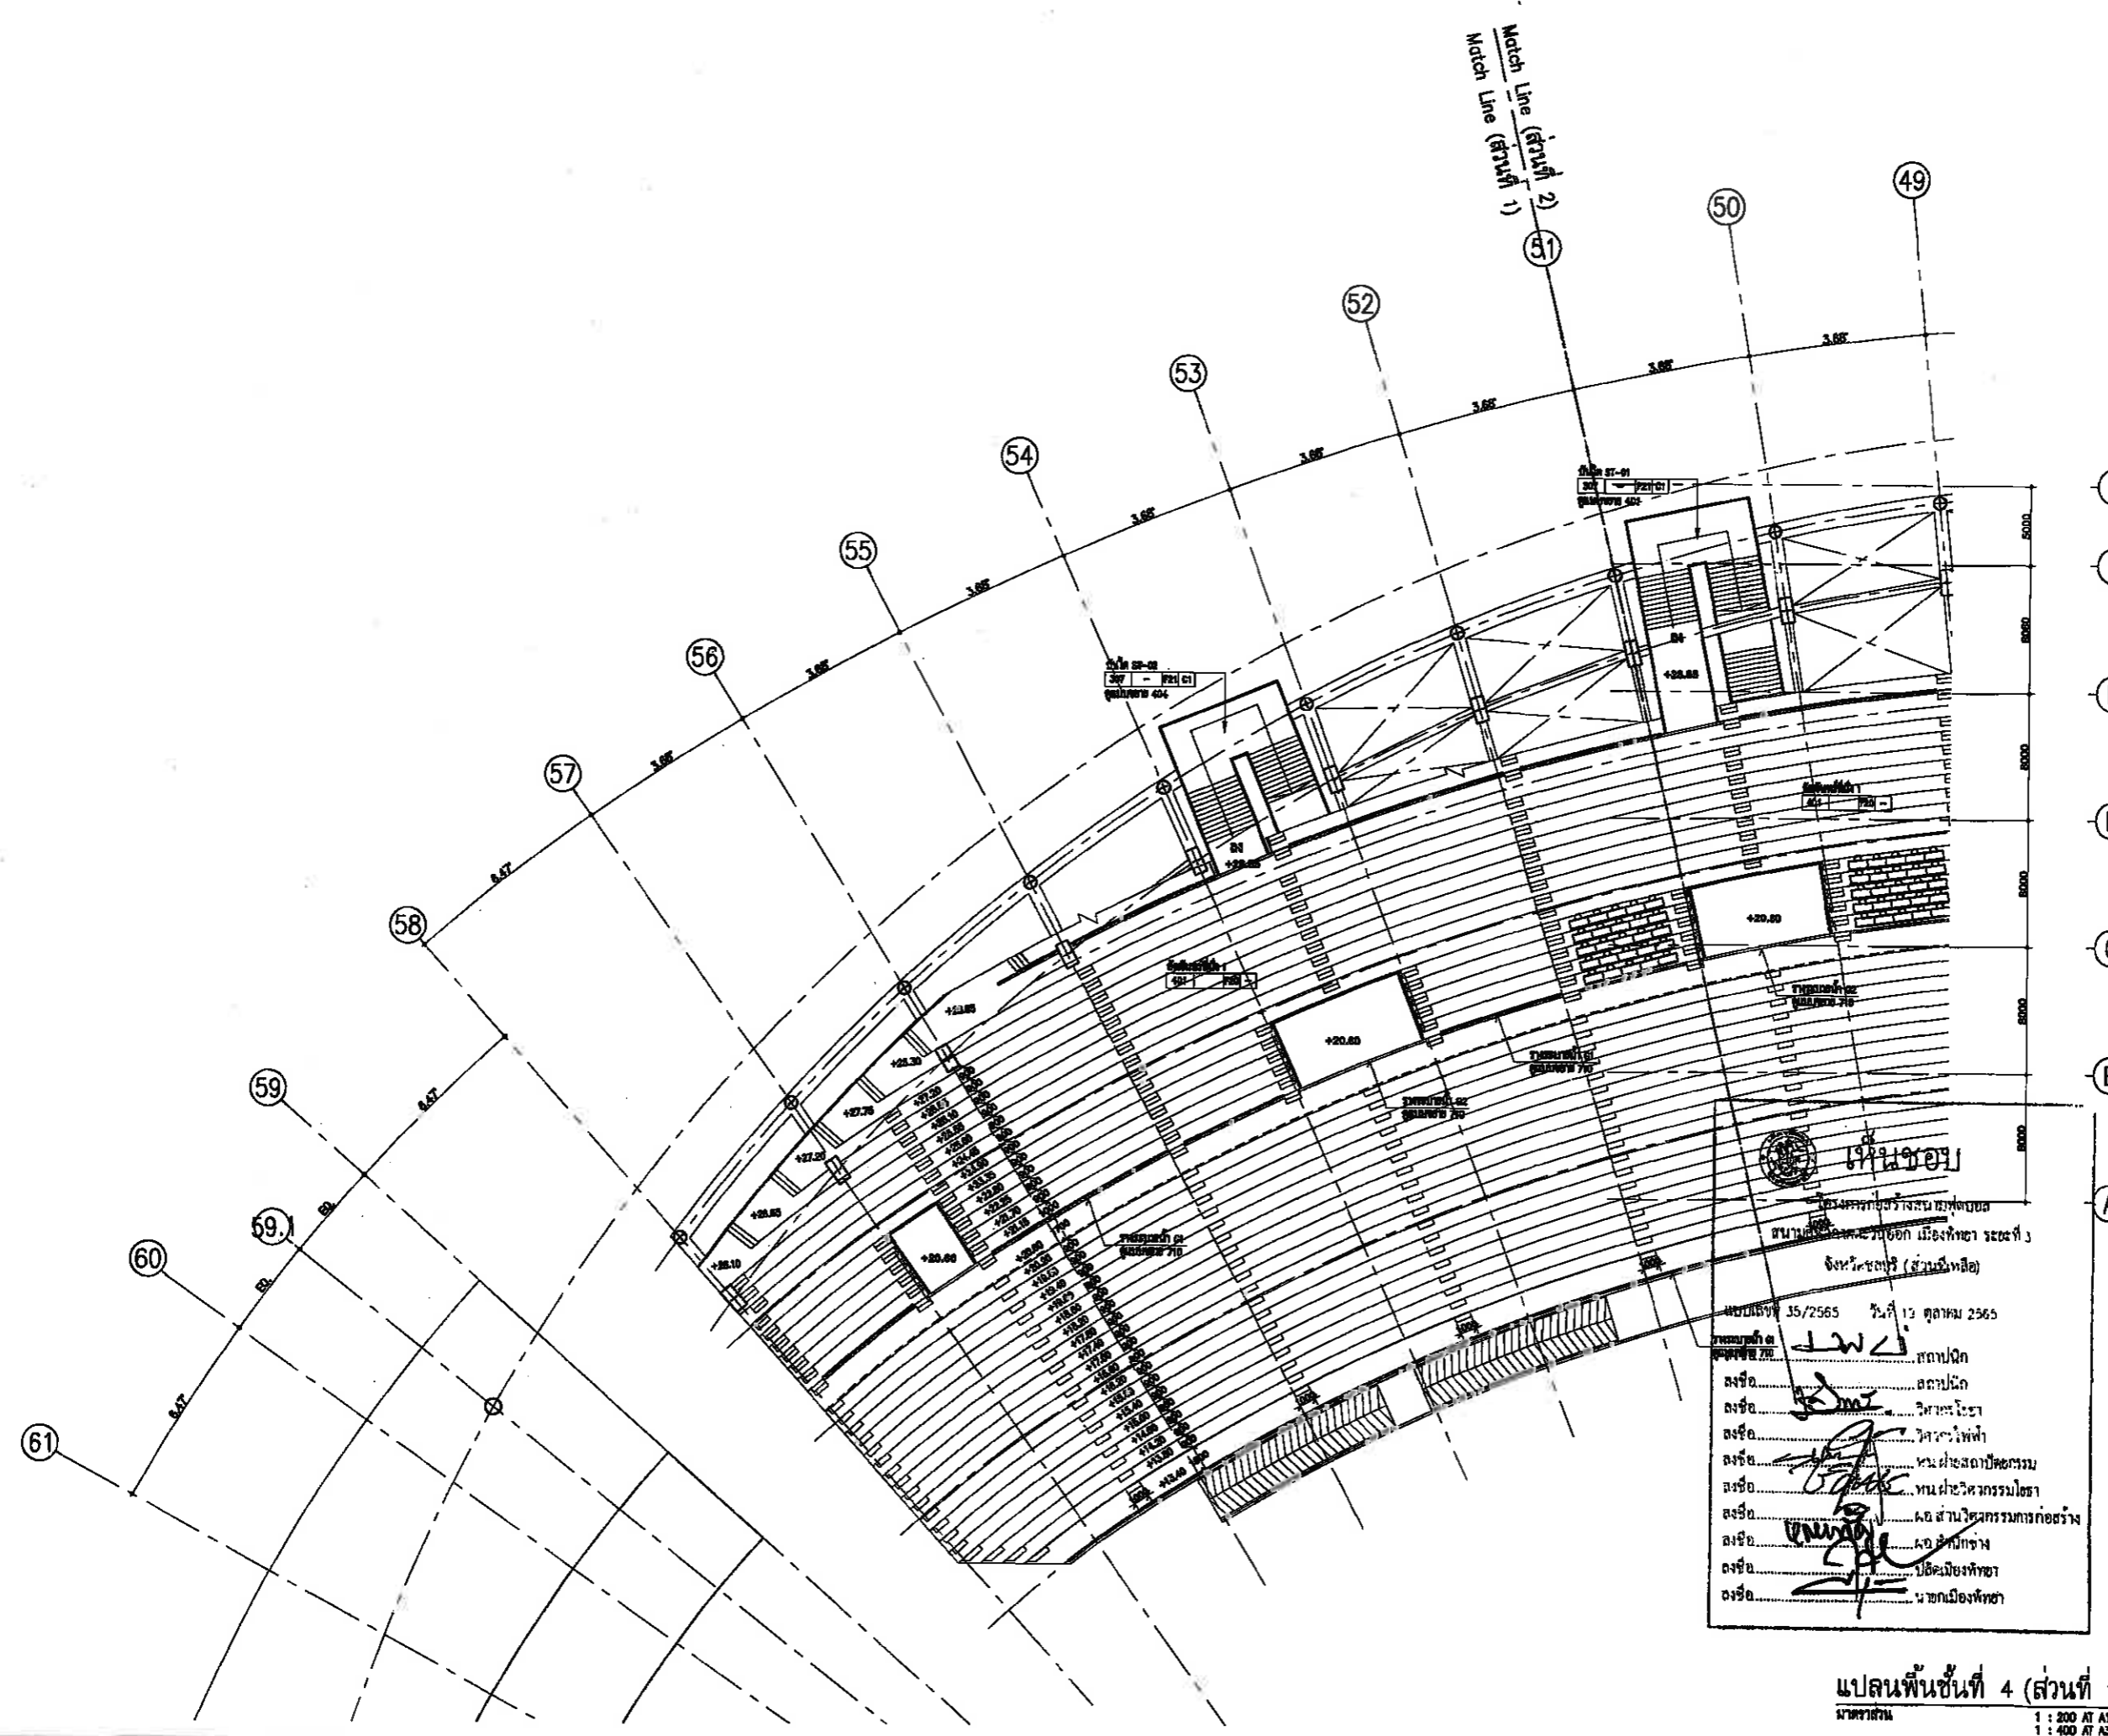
Match Line (ส่วนที่ 2)
Match Line (ส่วนที่ 1)

49
50
51
52
53
54
55
56
57
58
59
59.1
60
61

3.65°
3.65°
3.65°
3.65°
3.65°
3.65°
3.65°
3.65°
8.47°
8.47°
8.47°

5000
8060
8000
8000
8000
8000

+20.60
+20.60
+20.60
+20.60
+25.30
+27.75
+27.20
+26.65
+26.10

เห็นชอบ
โครงการก่อสร้างสนามฟุตบอล
สนามกีฬากลางแจ้ง เมืองพัทยา ระยะที่ 3
จังหวัดชลบุรี (ส่วนที่เหลือ)
แบบเลขที่ 35/2565 วันที่ 13 ตุลาคม 2565
ลงชื่อ..........สถาปนิก
ลงชื่อ..........สถาปนิก
ลงชื่อ..........วิศวกรโยธา
ลงชื่อ..........วิศวกรไฟฟ้า
ลงชื่อ..........หน.ฝ่ายสถาปัตยกรรม
ลงชื่อ..........หน.ฝ่ายวิศวกรรมโยธา
ลงชื่อ..........ผอ.ส่วนวิศวกรรมการก่อสร้าง
ลงชื่อ..........ผอ.สำนักช่าง
ลงชื่อ..........ปลัดเมืองพัทยา
ลงชื่อ..........นายกเมืองพัทยา

แปลนพื้นชั้นที่ 4 (ส่วนที่ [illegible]
มาตราส่วน
1 : 200 AT A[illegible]
1 : 400 AT A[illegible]